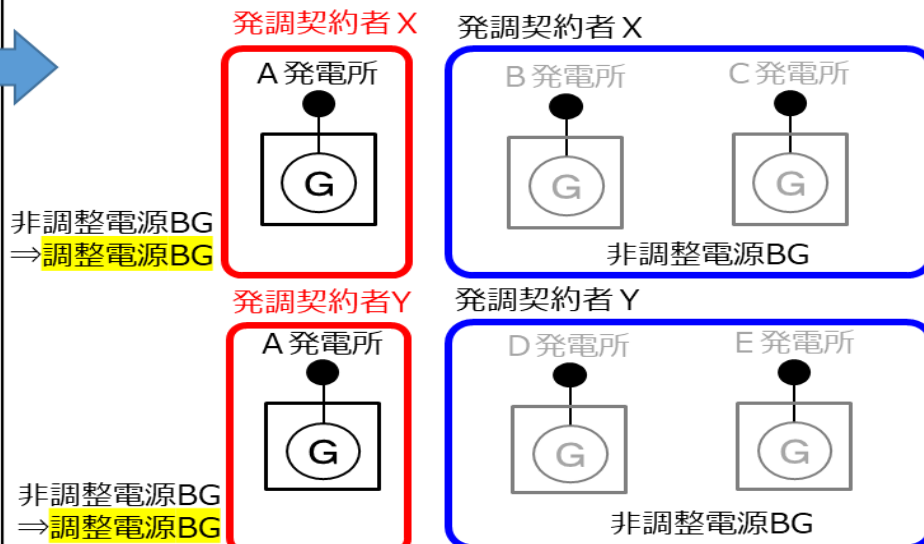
発調契約者X

発調契約者X

A 発電所

G

B 発電所

G

C 発電所

G

非調整電源BG
⇒調整電源BG

非調整電源BG

発調契約者Y

発調契約者Y

A 発電所

G

D 発電所

G

E 発電所

G

非調整電源BG
⇒調整電源BG

非調整電源BG